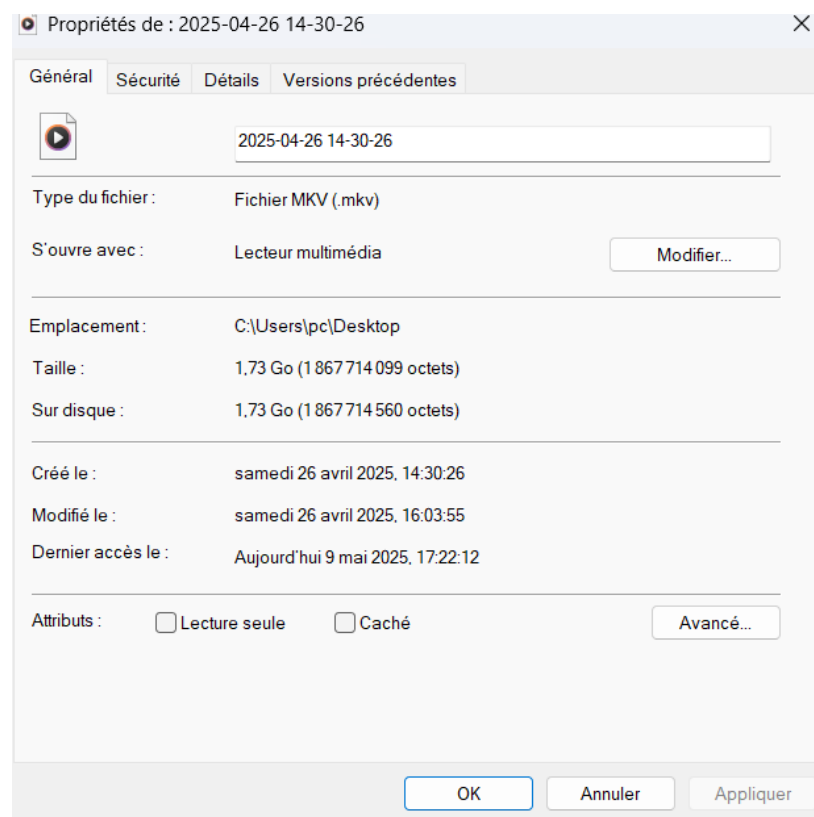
Propriétés de : 2025-04-26 14-30-26

Général | Sécurité | Détails | Versions précédentes

2025-04-26 14-30-26

Type du fichier : Fichier MKV (.mkv)

S'ouvre avec : Lecteur multimédia

Modifier...

Emplacement : C:\Users\pc\Desktop

Taille : 1,73 Go (1 867 714 099 octets)

Sur disque : 1,73 Go (1 867 714 560 octets)

Créé le : samedi 26 avril 2025, 14:30:26

Modifié le : samedi 26 avril 2025, 16:03:55

Dernier accès le : Aujourd'hui 9 mai 2025, 17:22:12

Attributs : Lecture seule Caché

Avancé...

OK Annuler Appliquer